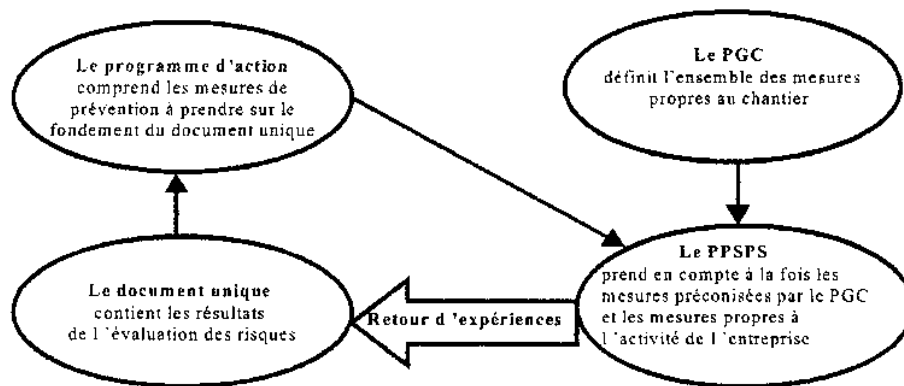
Le programme d'action
comprend les mesures de prévention à prendre sur le fondement du document unique

Le PGC
définit l'ensemble des mesures propres au chantier

Le document unique
contient les résultats de l 'évaluation des risques

Retour d 'expériences

Le PPSPS
prend en compte à la fois les mesures préconisées par le PGC et les mesures propres à l 'activité de l 'entreprise